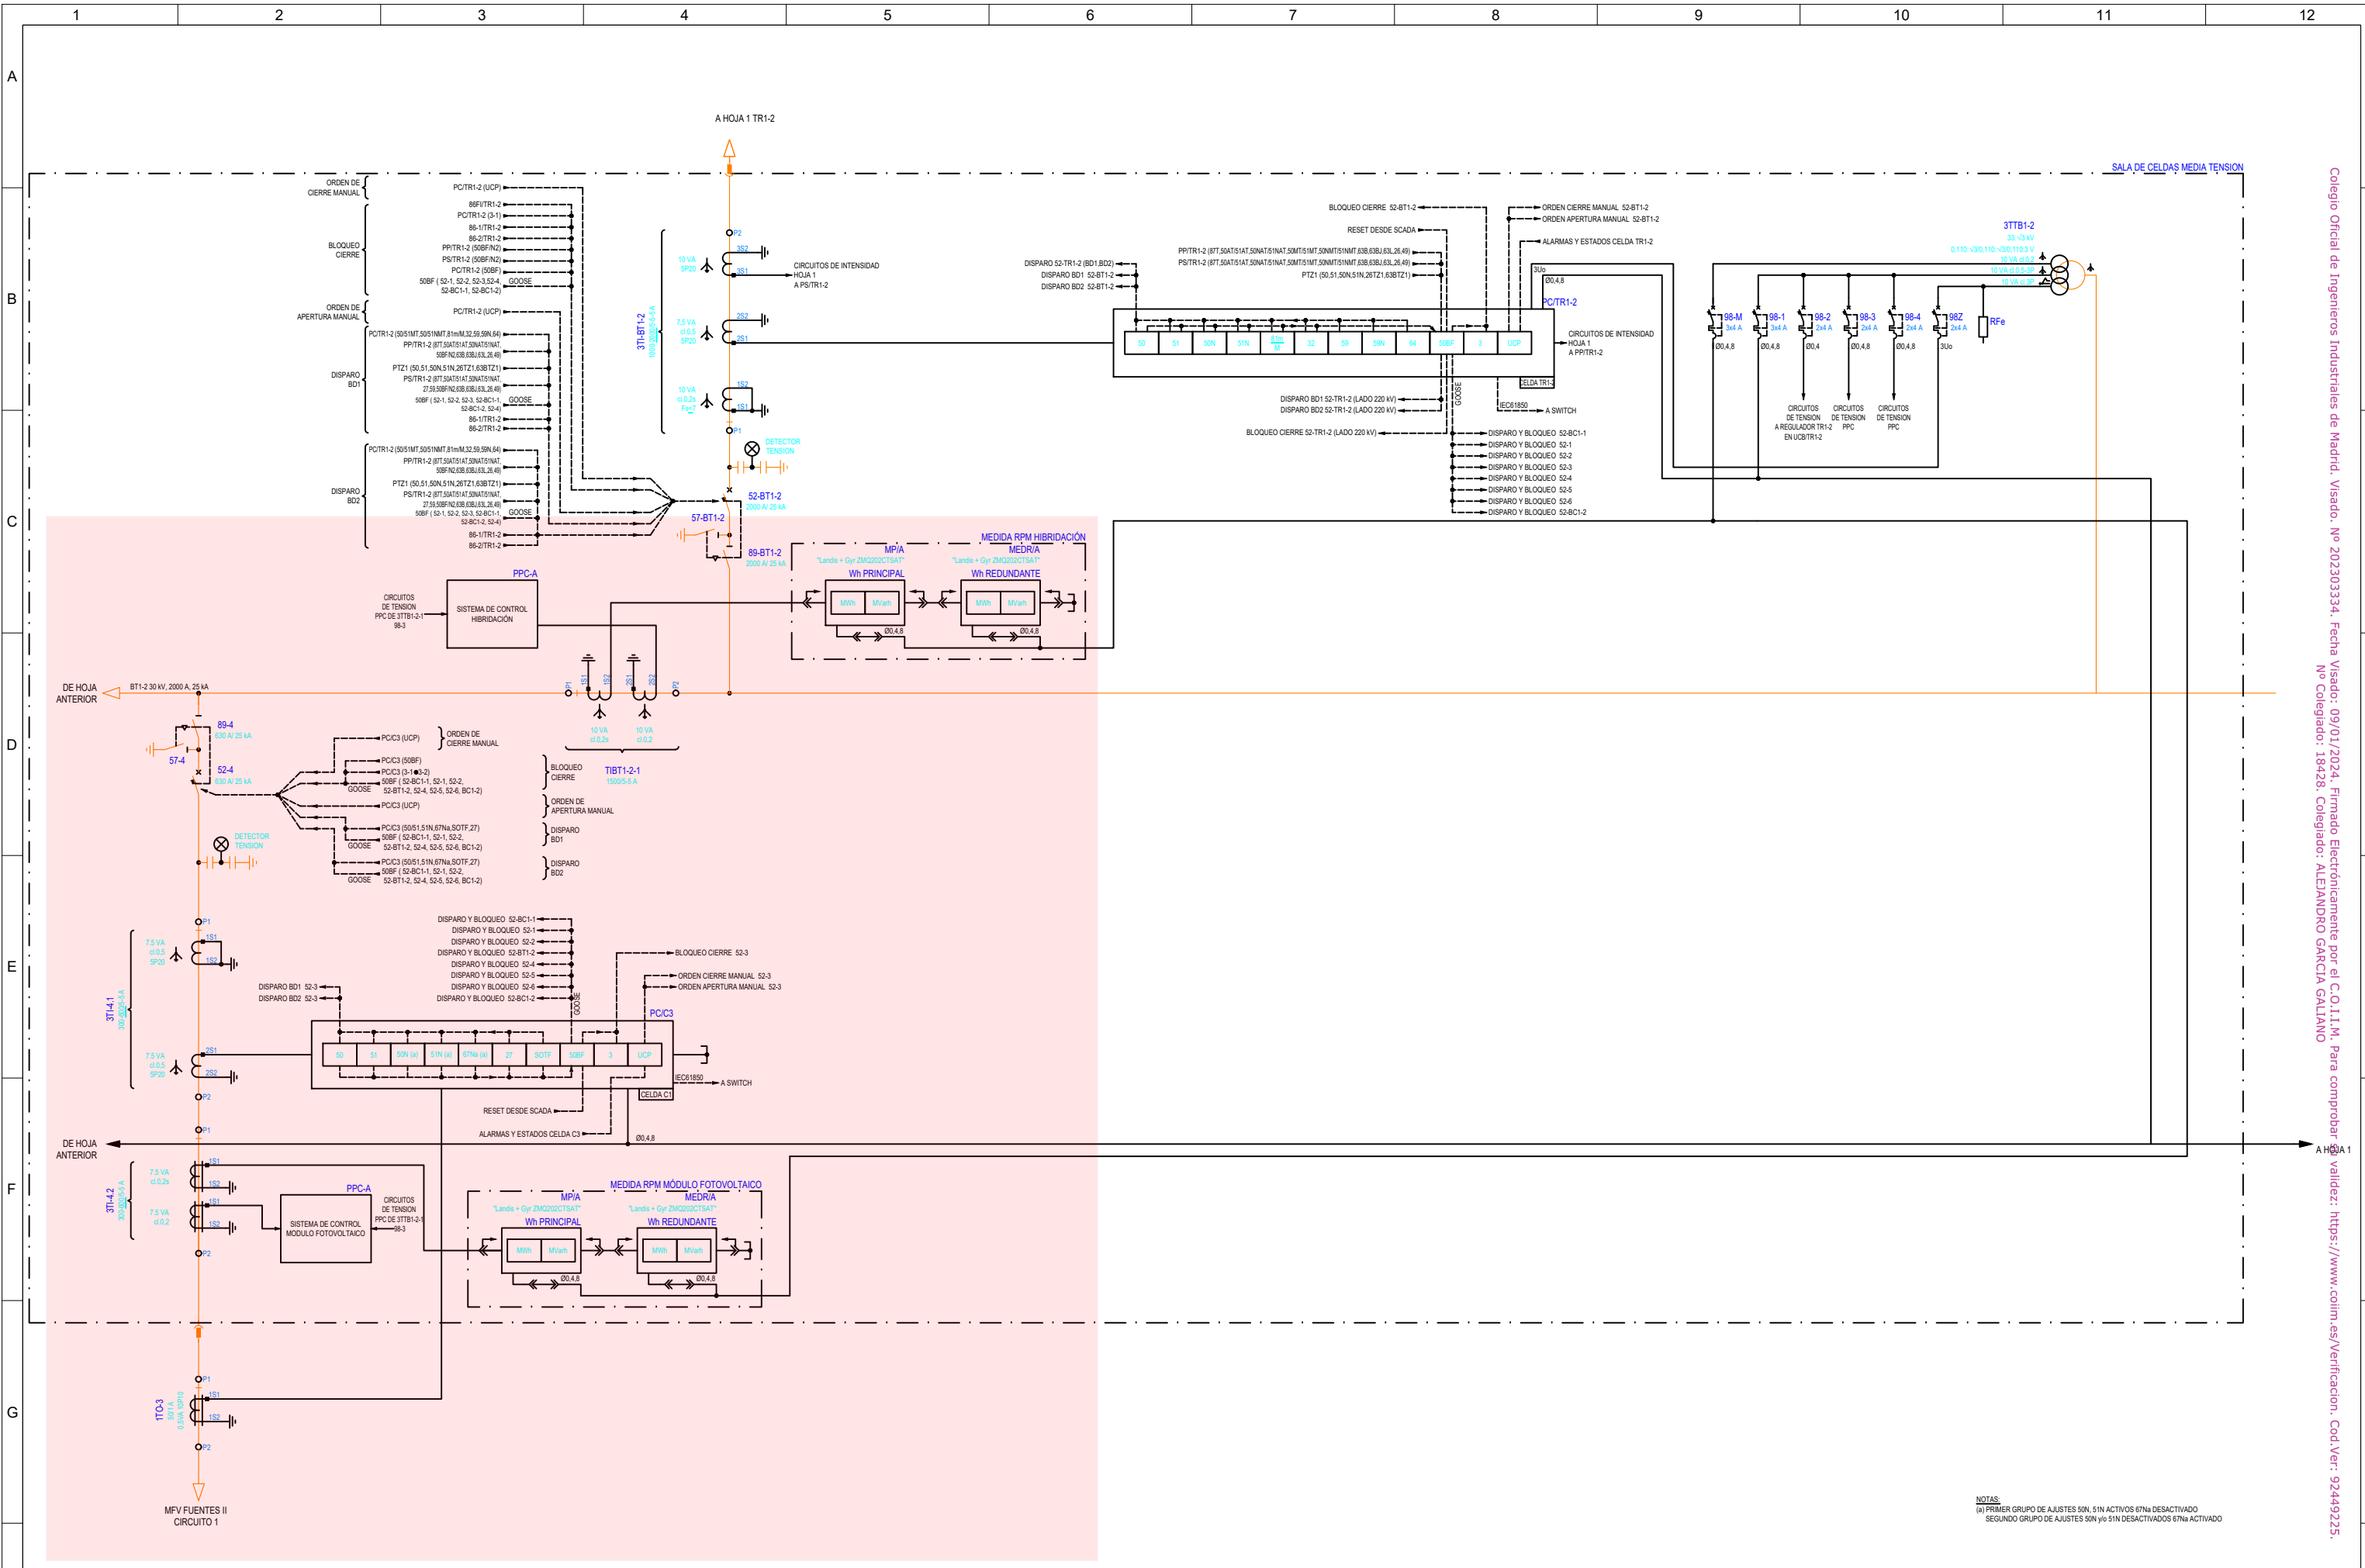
1 2 3 4 5 6 7 8 9 10 11 12

A B C D E F G

A HOJA 1 TR1-2

SALA DE CELDAS MEDIA TENSION

ORDEN DE CIERRE MANUAL
PC/TR1-2 (UCP)

BLOQUEO CIERRE
86FI/TR1-2
PC/TR1-2 (3-1)
86-1/TR1-2
86-2/TR1-2
PP/TR1-2 (50BF/N2)
PS/TR1-2 (50BF/N2)
PC/TR1-2 (50BF)
50BF ( 52-1, 52-2, 52-3,52-4, 52-BC1-1, 52-BC1-2) GOOSE

ORDEN DE APERTURA MANUAL
PC/TR1-2 (UCP)

DISPARO BD1
PC/TR1-2 (50/51NMT,50/51NMT,81m/M,32,59,59N,64)
PP/TR1-2 (87T,50AT/51AT,50NAT/51NAT, 50BFN2,63B,63BJ,63L,26,49)
PTZ1 (50,51,50N,51N,26TZ1,63BTZ1)
PS/TR1-2 (87T,50AT/51AT,50NAT/51NAT, 27,59,50BFN2,63B,63BJ,63L,26,49)
50BF ( 52-1, 52-2, 52-3, 52-BC1-1, 52-BC1-2, 52-4) GOOSE
86-1/TR1-2
86-2/TR1-2

DISPARO BD2
PC/TR1-2 (50/51NMT,50/51NMT,81m/M,32,59,59N,64)
PP/TR1-2 (87T,50AT/51AT,50NAT/51NAT, 50BFN2,63B,63BJ,63L,26,49)
PTZ1 (50,51,50N,51N,26TZ1,63BTZ1)
PS/TR1-2 (87T,50AT/51AT,50NAT/51NAT, 27,59,50BFN2,63B,63BJ,63L,26,49)
50BF ( 52-1, 52-2, 52-3, 52-BC1-1, 52-BC1-2, 52-4) GOOSE
86-1/TR1-2
86-2/TR1-2

P2
10 VA 5P20
3S2
3S1
CIRCUITOS DE INTENSIDAD HOJA 1 A PS/TR1-2
3TI-BT1-2
7.5 VA cl.0,5 5P20
2S2
2S1
10 VA cl.0,2s
1S2
1S1
P1
DETECTOR TENSION
52-BT1-2
2000 A/ 25 kA
57-BT1-2
89-BT1-2
2000 A/ 25 kA

BLOQUEO CIERRE 52-BT1-2
ORDEN CIERRE MANUAL 52-BT1-2
ORDEN APERTURA MANUAL 52-BT1-2
RESET DESDE SCADA
ALARMAS Y ESTADOS CELDA TR1-2
PP/TR1-2 (87T,50AT/51AT,50NAT/51NAT,50MT/51NMT,50NMT/51NMT,63B,63BJ,63L,26,49)
PS/TR1-2 (87T,50AT/51AT,50NAT/51NAT,50MT/51NMT,50NMT/51NMT,63B,63BJ,63L,26,49)
PTZ1 (50,51,50N,51N,26TZ1,63BTZ1)
DISPARO 52-TR1-2 (BD1,BD2)
DISPARO BD1 52-BT1-2
DISPARO BD2 52-BT1-2
3Uo
Ø0,4,8
PC/TR1-2
50 51 50N 51N 81m M 32 59 59N 64 50BF 3 UCP
CIRCUITOS DE INTENSIDAD HOJA 1 A PP/TR1-2
CELDA TR1-2
GOOSE
IEC61850
A SWITCH
DISPARO BD1 52-TR1-2 (LADO 220 kV)
DISPARO BD2 52-TR1-2 (LADO 220 kV)
BLOQUEO CIERRE 52-TR1-2 (LADO 220 kV)
DISPARO Y BLOQUEO 52-BC1-1
DISPARO Y BLOQUEO 52-1
DISPARO Y BLOQUEO 52-2
DISPARO Y BLOQUEO 52-3
DISPARO Y BLOQUEO 52-4
DISPARO Y BLOQUEO 52-5
DISPARO Y BLOQUEO 52-6
DISPARO Y BLOQUEO 52-BC1-2

3TTB1-2
33:√3 kV
0,110:√3/0,110:√3/0,110:3 V
10 VA cl 0,2
10 VA cl 0,5-3P
10 VA cl 3P
98-M 3x4 A Ø0,4,8
98-1 3x4 A Ø0,4,8
98-2 2x4 A Ø0,4
98-3 2x4 A Ø0,4,8
98-4 2x4 A Ø0,4,8
98Z 2x4 A 3Uo
RFe
CIRCUITOS DE TENSION A REGULADOR TR1-2 EN UCB/TR1-2
CIRCUITOS DE TENSION PPC
CIRCUITOS DE TENSION PPC

PPC-A
CIRCUITOS DE TENSION PPC DE 3TTB1-2-1 98-3
SISTEMA DE CONTROL HIBRIDACIÓN
MEDIDA RPM HIBRIDACIÓN
MP/A
"Landis + Gyr ZMQ202CT5AT"
Wh PRINCIPAL
MWh MVarh
Ø0,4,8
MEDR/A
"Landis + Gyr ZMQ202CT5AT"
Wh REDUNDANTE
MWh MVarh
Ø0,4,8

DE HOJA ANTERIOR
BT1-2 30 kV, 2000 A, 25 kA
P1 1S1 1S2 2S1 2S2 P2
10 VA cl.0,2s
10 VA cl.0,2
TIBT1-2-1
1500/5-5 A

89-4
630 A/ 25 kA
57-4
52-4
630 A/ 25 kA
DETECTOR TENSION
PC/C3 (UCP)
ORDEN DE CIERRE MANUAL
PC/C3 (50BF)
PC/C3 (3-1)(3-2)
50BF ( 52-BC1-1, 52-1, 52-2, 52-BT1-2, 52-4, 52-5, 52-6, BC1-2) GOOSE
BLOQUEO CIERRE
PC/C3 (UCP)
ORDEN DE APERTURA MANUAL
PC/C3 (50/51,51N,67Na,SOTF,27)
50BF ( 52-BC1-1, 52-1, 52-2, 52-BT1-2, 52-4, 52-5, 52-6, BC1-2) GOOSE
DISPARO BD1
PC/C3 (50/51,51N,67Na,SOTF,27)
50BF ( 52-BC1-1, 52-1, 52-2, 52-BT1-2, 52-4, 52-5, 52-6, BC1-2) GOOSE
DISPARO BD2

P1
7.5 VA cl.0,5 5P20
1S1
1S2
3TI-4.1
DISPARO Y BLOQUEO 52-BC1-1
DISPARO Y BLOQUEO 52-1
DISPARO Y BLOQUEO 52-2
DISPARO Y BLOQUEO 52-BT1-2
DISPARO Y BLOQUEO 52-4
DISPARO Y BLOQUEO 52-5
DISPARO Y BLOQUEO 52-6
DISPARO Y BLOQUEO 52-BC1-2
BLOQUEO CIERRE 52-3
ORDEN CIERRE MANUAL 52-3
ORDEN APERTURA MANUAL 52-3
DISPARO BD1 52-3
DISPARO BD2 52-3
GOOSE
PC/C3
7.5 VA cl.0,5 5P20
2S1
2S2
50 51 50N (a) 51N (a) 67Na (a) 27 SOTF 50BF 3 UCP
IEC61850
A SWITCH
CELDA C1
RESET DESDE SCADA
ALARMAS Y ESTADOS CELDA C3
Ø0,4,8
P2
P1
DE HOJA ANTERIOR
A HOJA 1

1S1
7.5 VA cl.0,2s
1S2
3TI-4.2
1S1
7.5 VA cl.0,2
1S2
P2
PPC-A
SISTEMA DE CONTROL MODULO FOTOVOLTAICO
CIRCUITOS DE TENSION PPC DE 3TTB1-2-1 98-3
MEDIDA RPM MÓDULO FOTOVOLTAICO
MP/A
"Landis + Gyr ZMQ202CT5AT"
Wh PRINCIPAL
MWh MVarh
Ø0,4,8
MEDR/A
"Landis + Gyr ZMQ202CT5AT"
Wh REDUNDANTE
MWh MVarh
Ø0,4,8

P1
1S1
1TO-3
1S2
P2
MFV FUENTES II
CIRCUITO 1

NOTAS:
(a) PRIMER GRUPO DE AJUSTES 50N, 51N ACTIVOS 67Na DESACTIVADO
SEGUNDO GRUPO DE AJUSTES 50N y/o 51N DESACTIVADOS 67Na ACTIVADO

Colegio Oficial de Ingenieros Industriales de Madrid. Visado. Nº 202303334. Fecha Visado: 09/01/2024. Firmado Electrónicamente por el C.O.I.I.M. Para comprobar validez: https://www.coiim.es/Verificacion. Cod.Ver: 92449225.
Nº Colegiado: 18428. Colegiado: ALEJANDRO GARCIA GALIANO